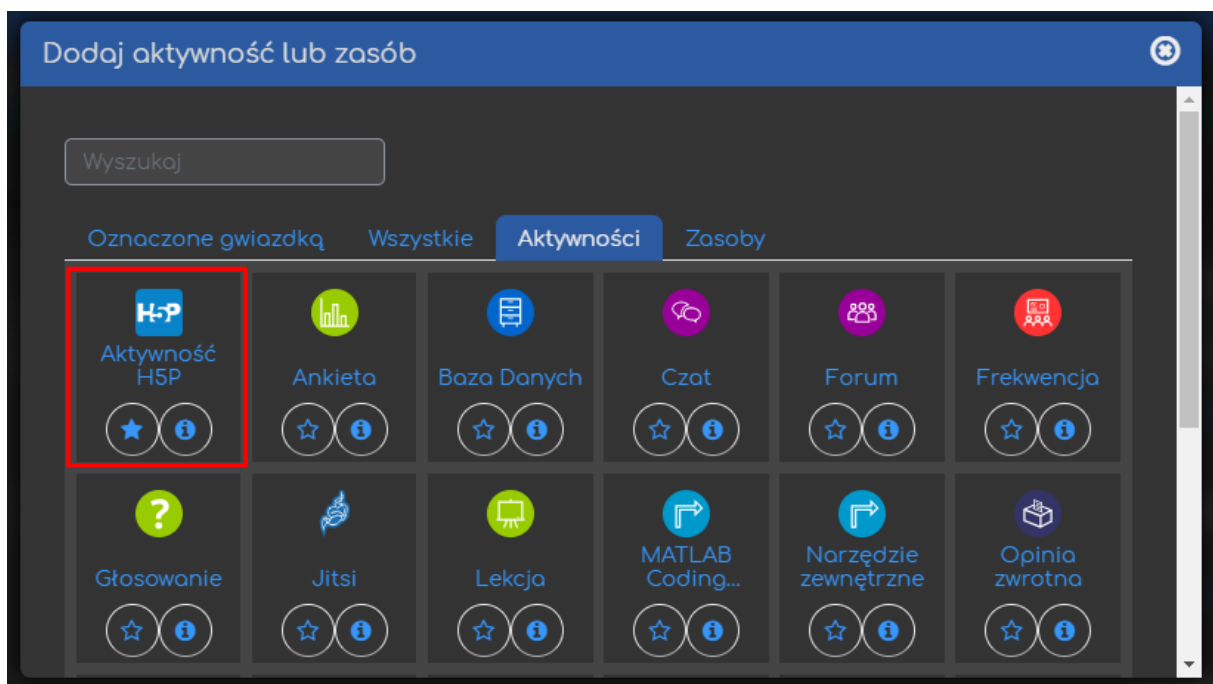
Dodaj aktywność lub zasób

Wyszukaj

Oznaczone gwiazdką Wszystkie Aktywności Zasoby

H5P Aktywność H5P

Ankieta

Baza Danych

Czat

Forum

Frekwencja

Głosowanie

Jitsi

Lekcja

MATLAB Coding...

Narzędzie zewnętrzne

Opinia zwrotna